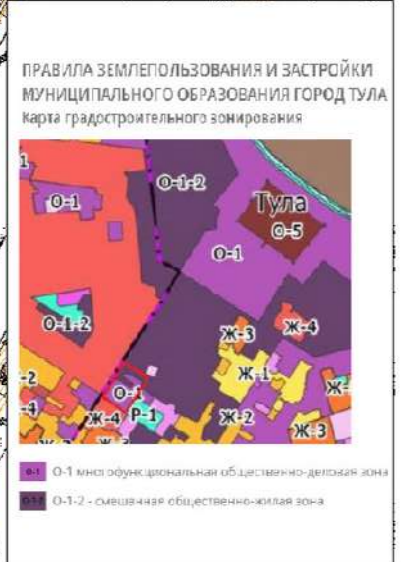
ПРАВИЛА ЗЕМЛЕПОЛЬЗОВАНИЯ И ЗАСТРОЙКИ МУНИЦИПАЛЬНОГО ОБРАЗОВАНИЯ ГОРОД ТУЛА
Карта градостроительного зонирования

1
О-1
О-1-2
Тула
О-5
О-1
О-1-2
Ж-3
Ж-4
-2
Ж-1
Ж-
-4
О-1
Р-1
Ж-4
Ж-2
Ж-3
Ж-3

О-1 О-1 многофункциональная общественно-деловая зона
О-1-2 О-1-2 - смешанная общественно-жилая зона